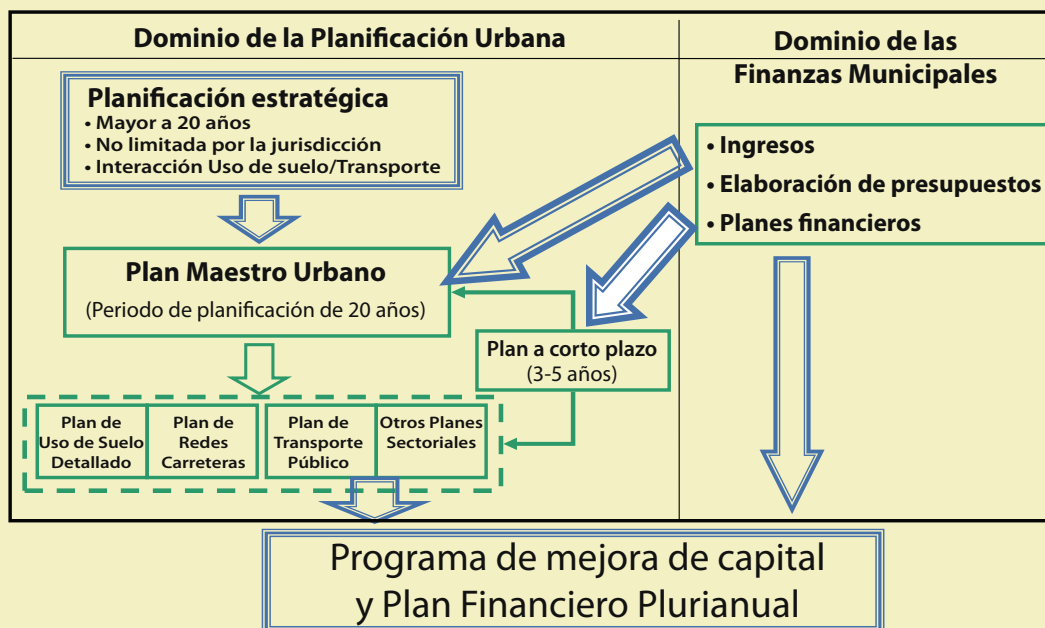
Dominio de la Planificación Urbana

Dominio de las Finanzas Municipales

Planificación estratégica
• Mayor a 20 años
• No limitada por la jurisdicción
• Interacción Uso de suelo/Transporte

• Ingresos
• Elaboración de presupuestos
• Planes financieros

Plan Maestro Urbano
(Periodo de planificación de 20 años)

Plan a corto plazo
(3-5 años)

| Plan de Uso de Suelo Detallado | Plan de Redes Carreteras | Plan de Transporte Público | Otros Planes Sectoriales |
|---|---|---|---|

Programa de mejora de capital y Plan Financiero Plurianual